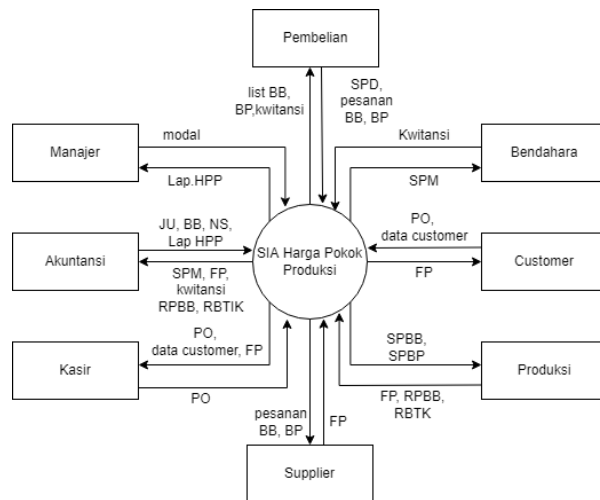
Pembelian

list BB, BP,kwitansi

SPD, pesanan BB, BP

Manajer

modal

Lap.HPP

Kwitansi

Bendahara

SPM

JU, BB, NS, Lap HPP

Akuntansi

SPM, FP, kwitansi RPBB, RBTIK

SIA Harga Pokok Produksi

PO, data customer

Customer

FP

PO, data customer, FP

Kasir

PO

SPBB, SPBP

Produksi

FP, RPBB, RBTK

pesanan BB, BP

FP

Supplier